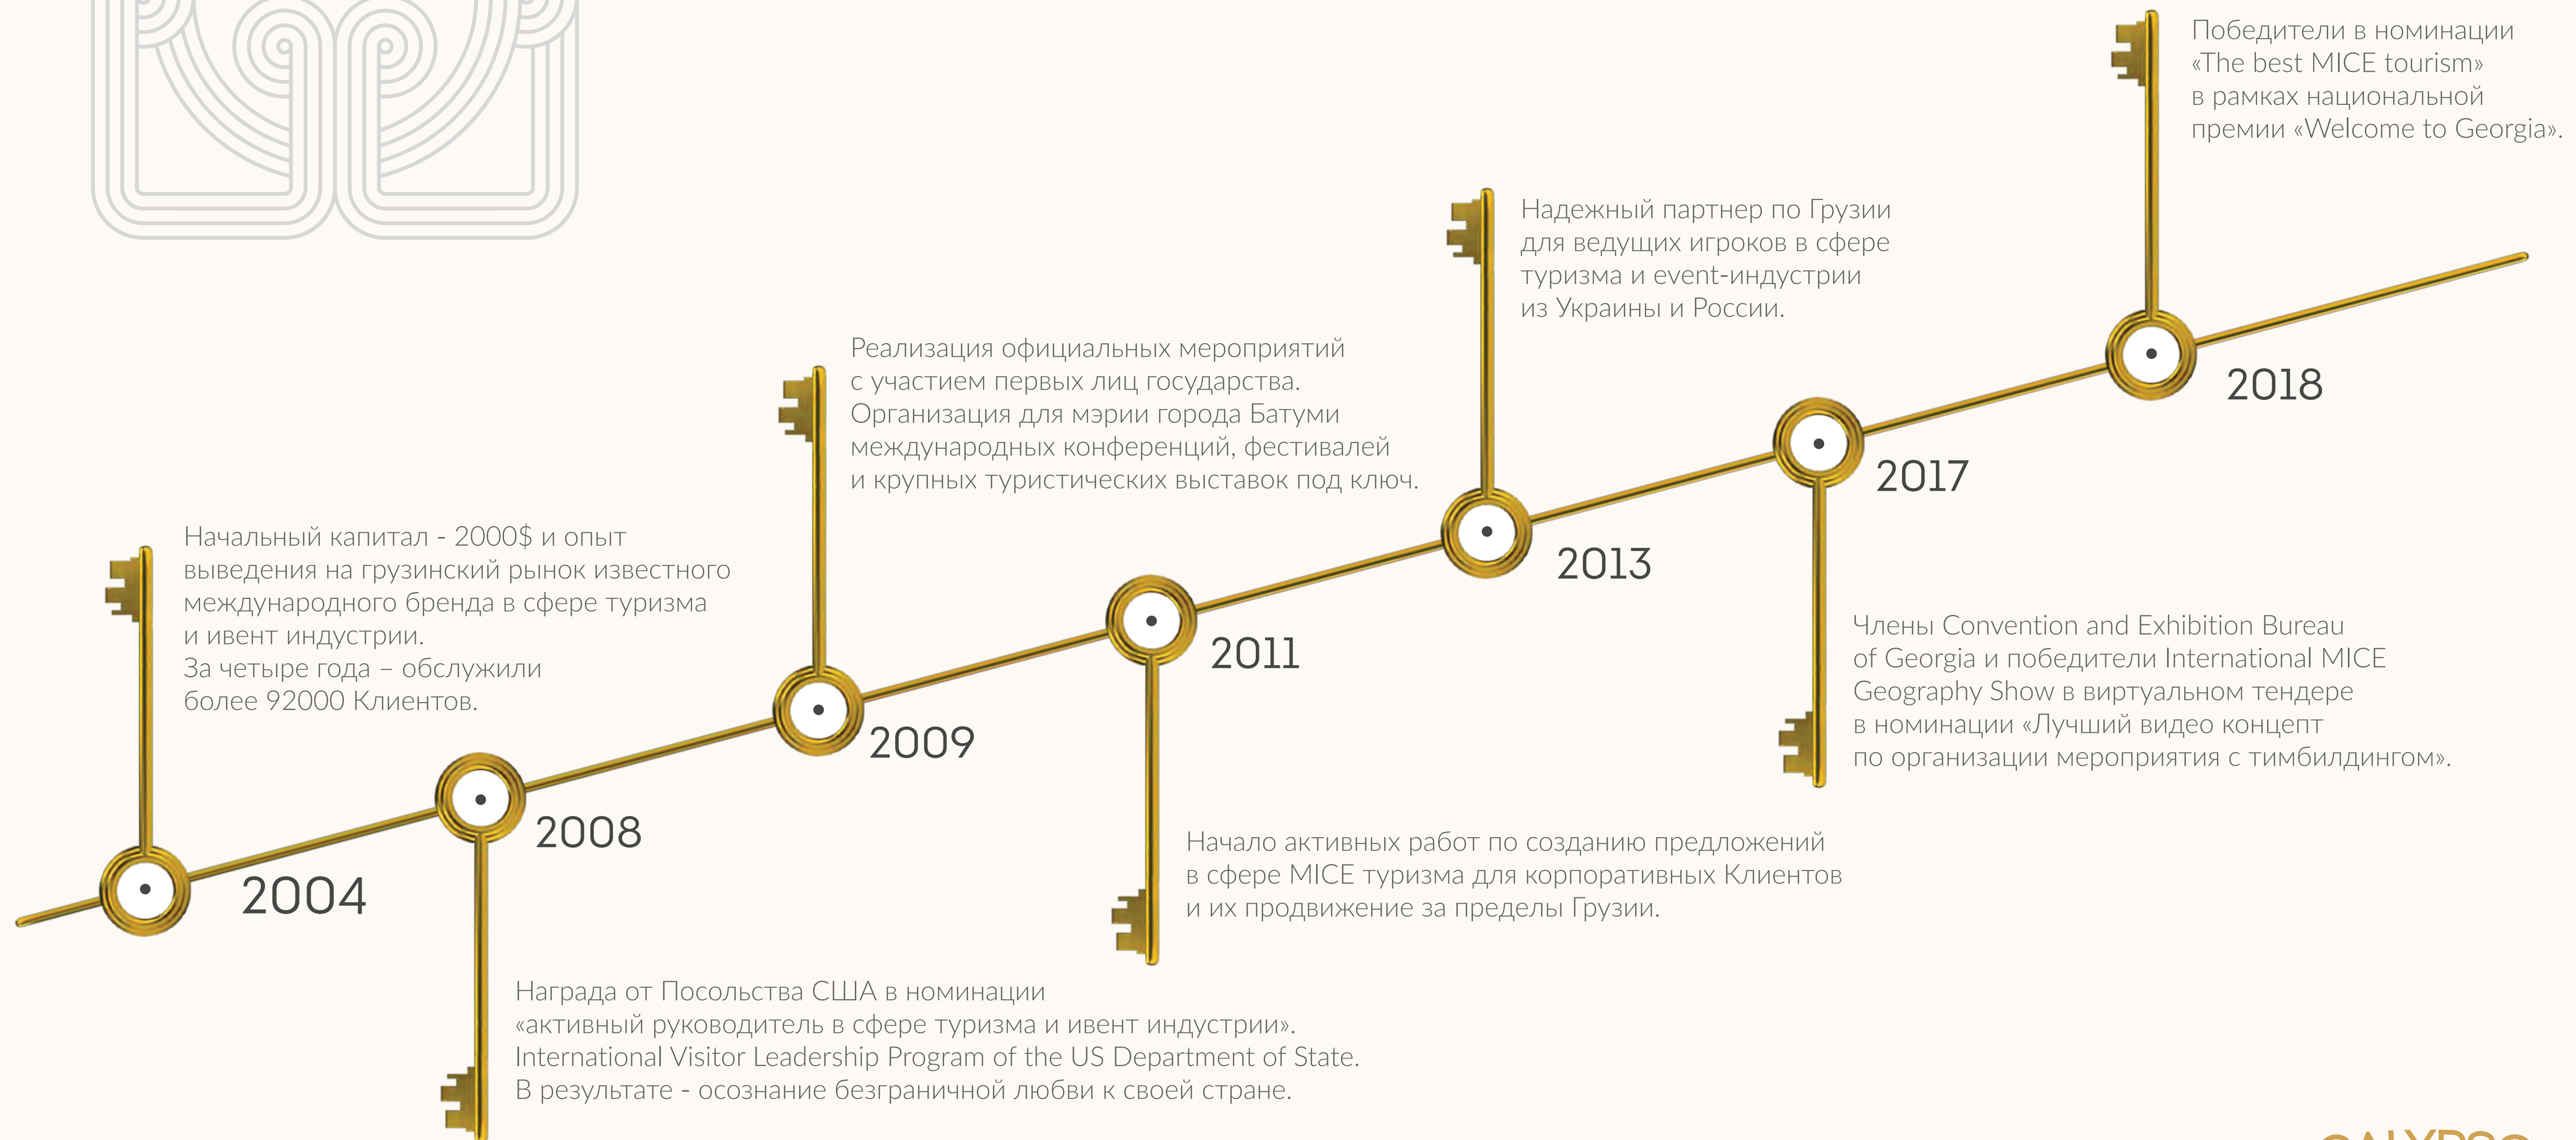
Победители в номинации «The best MICE tourism» в рамках национальной премии «Welcome to Georgia».

Надежный партнер по Грузии для ведущих игроков в сфере туризма и event-индустрии из Украины и России.

Реализация официальных мероприятий с участием первых лиц государства. Организация для мэрии города Батуми международных конференций, фестивалей и крупных туристических выставок под ключ.

Начальный капитал - 2000$ и опыт выведения на грузинский рынок известного международного бренда в сфере туризма и ивент индустрии. За четыре года – обслужили более 92000 Клиентов.

2018

2017

2013

2011

2009

2008

2004

Члены Convention and Exhibition Bureau of Georgia и победители International MICE Geography Show в виртуальном тендере в номинации «Лучший видео концепт по организации мероприятия с тимбилдингом».

Начало активных работ по созданию предложений в сфере MICE туризма для корпоративных Клиентов и их продвижение за пределы Грузии.

Награда от Посольства США в номинации «активный руководитель в сфере туризма и ивент индустрии». International Visitor Leadership Program of the US Department of State. В результате - осознание безграничной любви к своей стране.

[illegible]